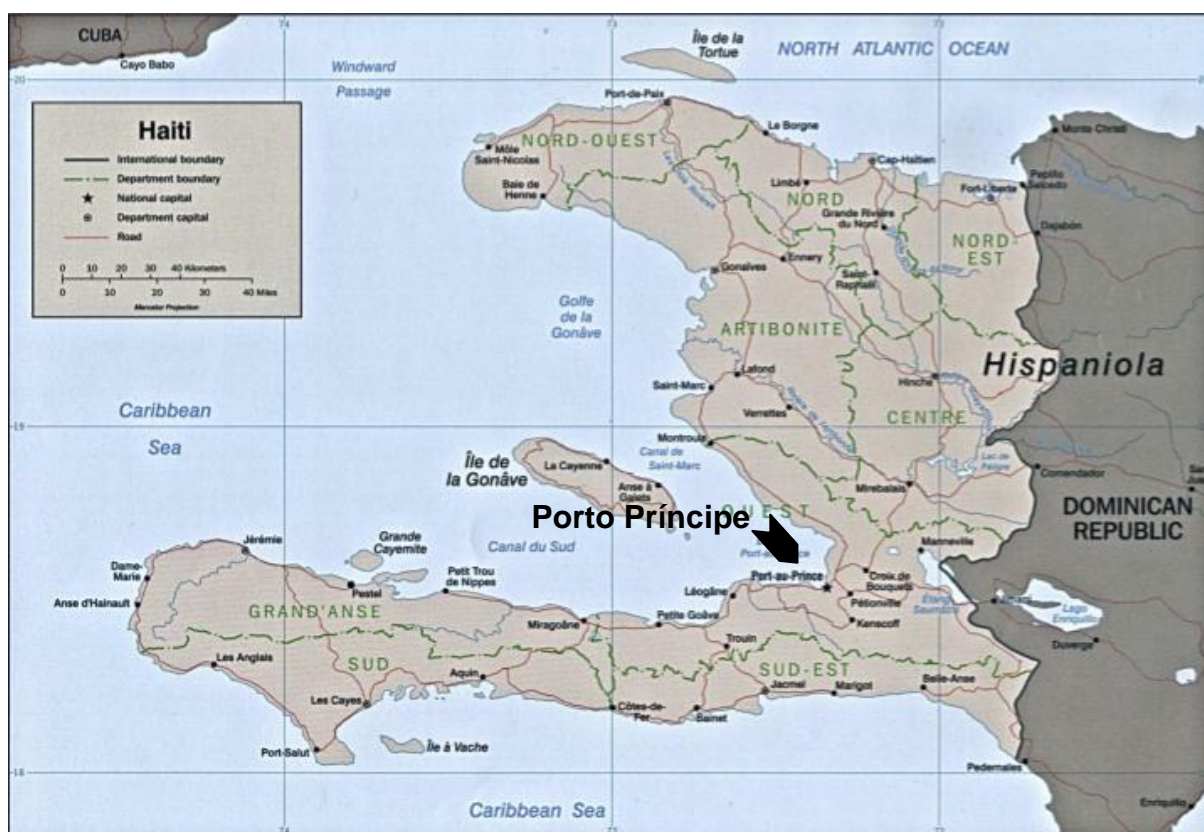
CUBA
Cayo Babo
Windward Passage
Île de la Tortue
NORTH ATLANTIC OCEAN
20
74
73
72

Haiti
International boundary
Department boundary
National capital
Department capital
Road
0 10 20 30 40 Kilometers
0 10 20 30 40 Miles
Mercator Projection

Port-de-Paix
Môle Saint-Nicolas
NORD-OUEST
Le Borgne
Monte Cristi
Cap-Haïtien
Pepillo Salcedo
Baie de Henne
Limbé
NORD
Fort-Liberté
Grande Rivière du Nord
Dajabón
NORD-EST
Gonaïves
Ennery
Saint-Raphaël
Golfe de la Gonâve
ARTIBONITE
Hispaniola
Lafond
Saint-Marc
Hinche
Caribbean Sea
19
Verrettes
CENTRE
Montrouis
Canal de Saint-Marc
Île de la Gonâve
La Cayenne
Anse à Galets
OUEST
Mirebalais
Comendador
DOMINICAN REPUBLIC
Porto Príncipe
Grande Cayemite
Canal du Sud
Port-au-Prince
Mameville
Jérémie
Dame-Marie
Pestel
Petit Trou de Nippes
Léogâne
Croix des Bouquets
Anse d'Hainault
GRAND'ANSE
Pétionville
Étang Saumâtre
Lago Enriquillo
Miragoâne
Petite Goâve
Kenscoff
Les Anglais
SUD
Trouin
Duverge
Aquin
SUD-EST
Jacmel
Marigot
Belle-Anse
Les Cayes
Côtes-de-Fer
Bainet
Port-Salut
Île à Vache
18
Pedernales
Caribbean Sea
Enriquillo